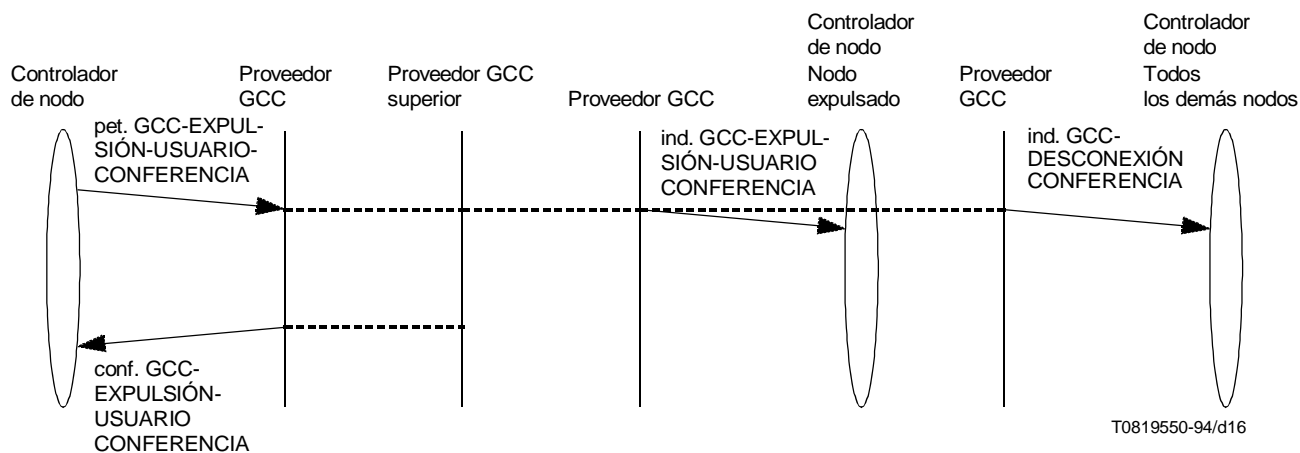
Controlador de nodo

Proveedor GCC

Proveedor GCC superior

Proveedor GCC

Controlador de nodo Nodo expulsado

Proveedor GCC

Controlador de nodo Todos los demás nodos

pet. GCC-EXPULSIÓN-USUARIO-CONFERENCIA

ind. GCC-EXPULSIÓN-USUARIO CONFERENCIA

ind. GCC-DESCONEXIÓN CONFERENCIA

conf. GCC-EXPULSIÓN-USUARIO CONFERENCIA

T0819550-94/d16